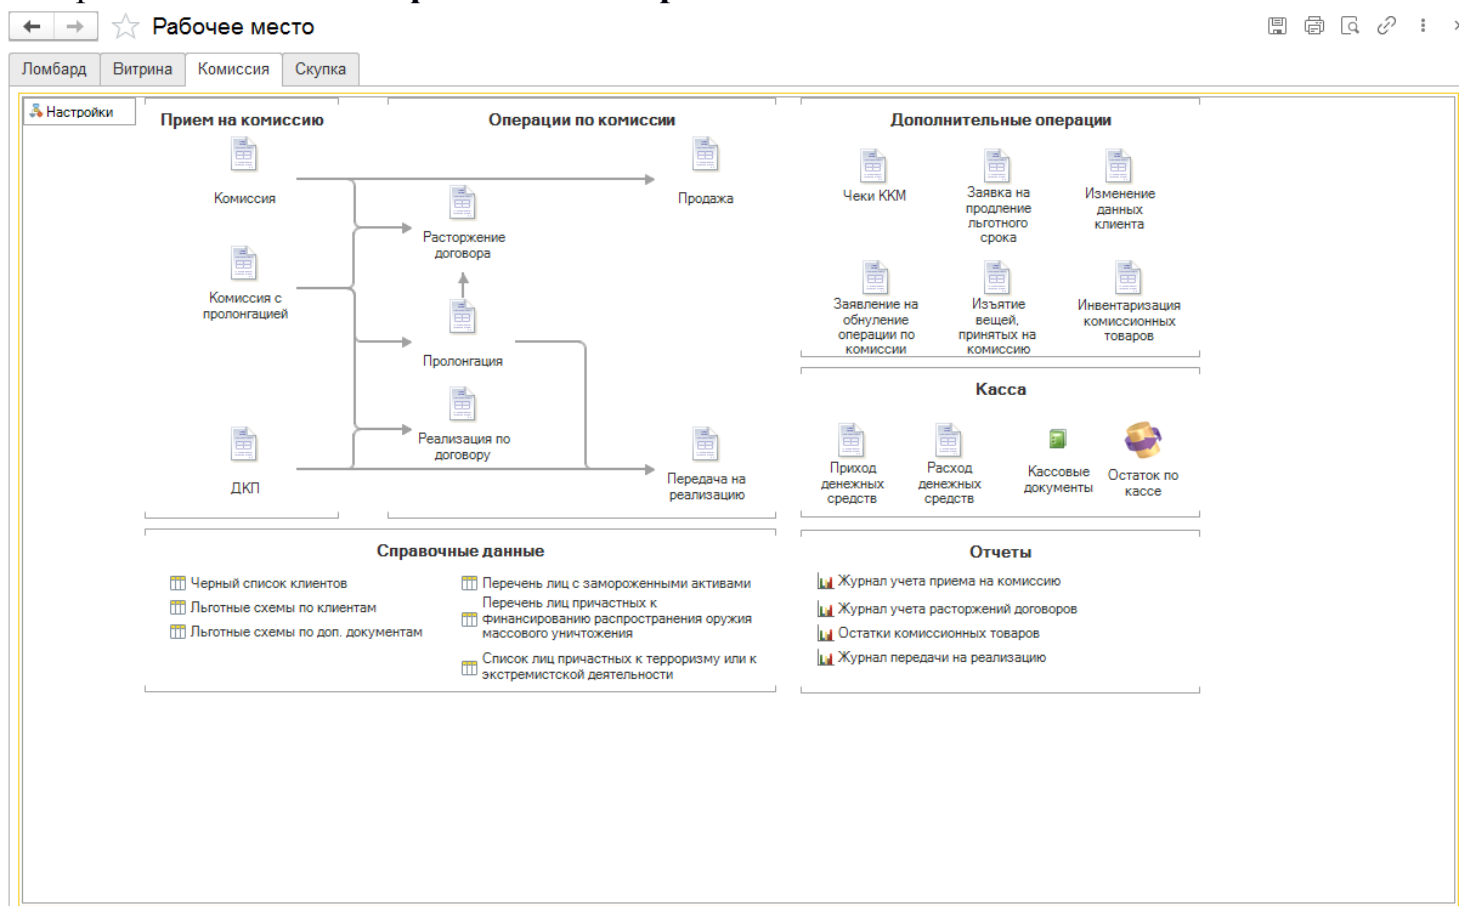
Рабочее место

Ломбард | Витрина | Комиссия | Скупка

Настройки

Прием на комиссию

Комиссия

Комиссия с пролонгацией

ДКП

Операции по комиссии

Продажа

Расторжение договора

Пролонгация

Реализация по договору

Передача на реализацию

Дополнительные операции

Чеки ККМ

Заявка на продление льготного срока

Изменение данных клиента

Заявление на обнуление операции по комиссии

Изъятие вещей, принятых на комиссию

Инвентаризация комиссионных товаров

Касса

Приход денежных средств

Расход денежных средств

Кассовые документы

Остаток по кассе

Справочные данные

Черный список клиентов

Льготные схемы по клиентам

Льготные схемы по доп. документам

Перечень лиц с замороженными активами

Перечень лиц причастных к финансированию распространения оружия массового уничтожения

Список лиц причастных к терроризму или к экстремистской деятельности

Отчеты

Журнал учета приема на комиссию

Журнал учета расторжений договоров

Остатки комиссионных товаров

Журнал передачи на реализацию